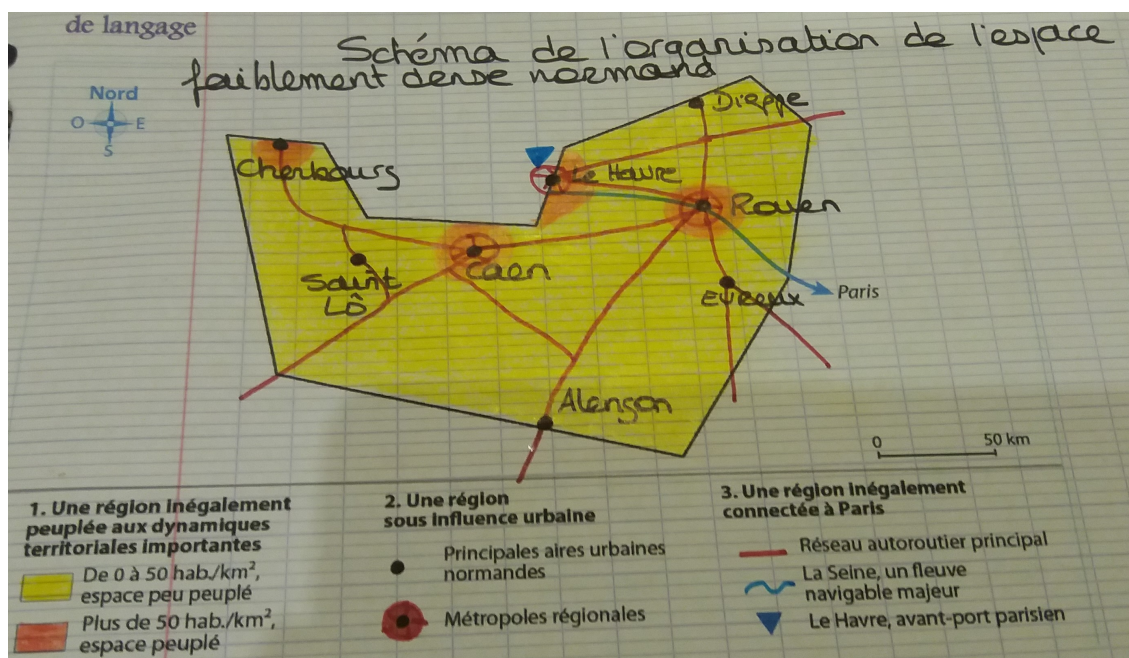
de langage

Schéma de l'organisation de l'espace faiblement dense normand

Nord
O E
S

Dieppe
Cherbourg
Le Havre
Rouen
Caen
Saint Lô
Evreux
Paris
Alençon

0 50 km

1. Une région inégalement peuplée aux dynamiques territoriales importantes

De 0 à 50 hab./km$^2$, espace peu peuplé

Plus de 50 hab./km$^2$, espace peuplé

2. Une région sous influence urbaine

Principales aires urbaines normandes

Métropoles régionales

3. Une région inégalement connectée à Paris

Réseau autoroutier principal

La Seine, un fleuve navigable majeur

Le Havre, avant-port parisien